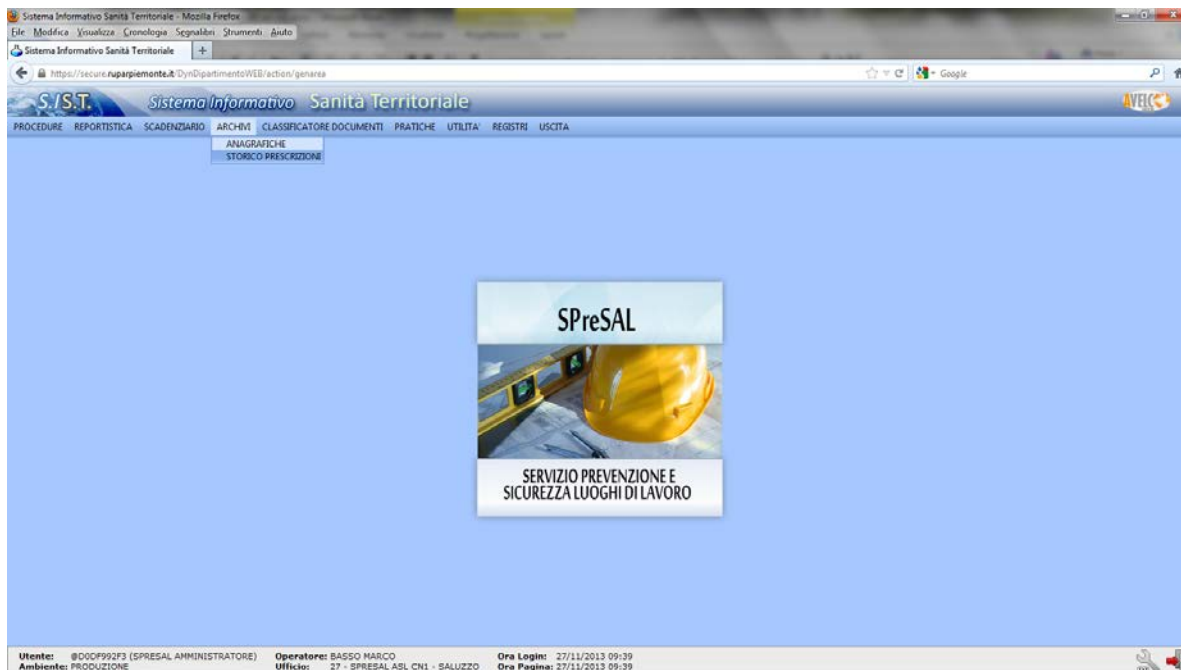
Sistema Informativo Sanità Territoriale - Mozilla Firefox

File Modifica Visualizza Cronologia Segnalibri Strumenti Aiuto

Sistema Informativo Sanità Territoriale +

https://secure.ruparpiemonte.it/DynDipartimentoWEB/action/genarea

Google

S.I.S.T. Sistema Informativo Sanità Territoriale

AVELCO

PROCEDURE REPORTISTICA SCADENZIARIO ARCHIVI CLASSIFICATORE DOCUMENTI PRATICHE UTILITA' REGISTRI USCITA

ANAGRAFICHE
STORICO PRESCRIZIONI

SPreSAL

SERVIZIO PREVENZIONE E SICUREZZA LUOGHI DI LAVORO

Utente: @D0DF992F3 (SPRESAL AMMINISTRATORE)
Ambiente: PRODUZIONE
Operatore: BASSO MARCO
Ufficio: 27 - SPRESAL ASL CN1 - SALUZZO
Ora Login: 27/11/2013 09:39
Ora Pagina: 27/11/2013 09:39